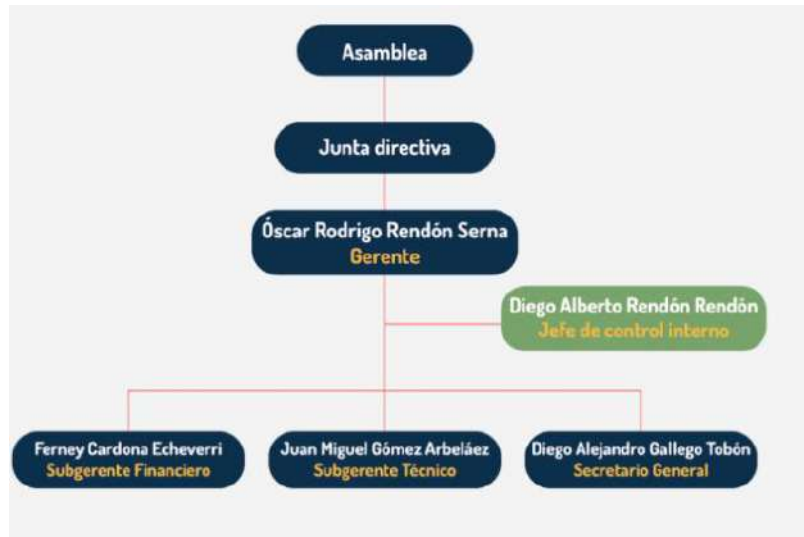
Asamblea

Junta directiva

Óscar Rodrigo Rendón Serna
Gerente

Diego Alberto Rendón Rendón
Jefe de control interno

Ferney Cardona Echeverri
Subgerente Financiero

Juan Miguel Gómez Arbeláez
Subgerente Técnico

Diego Alejandro Gallego Tobón
Secretario General